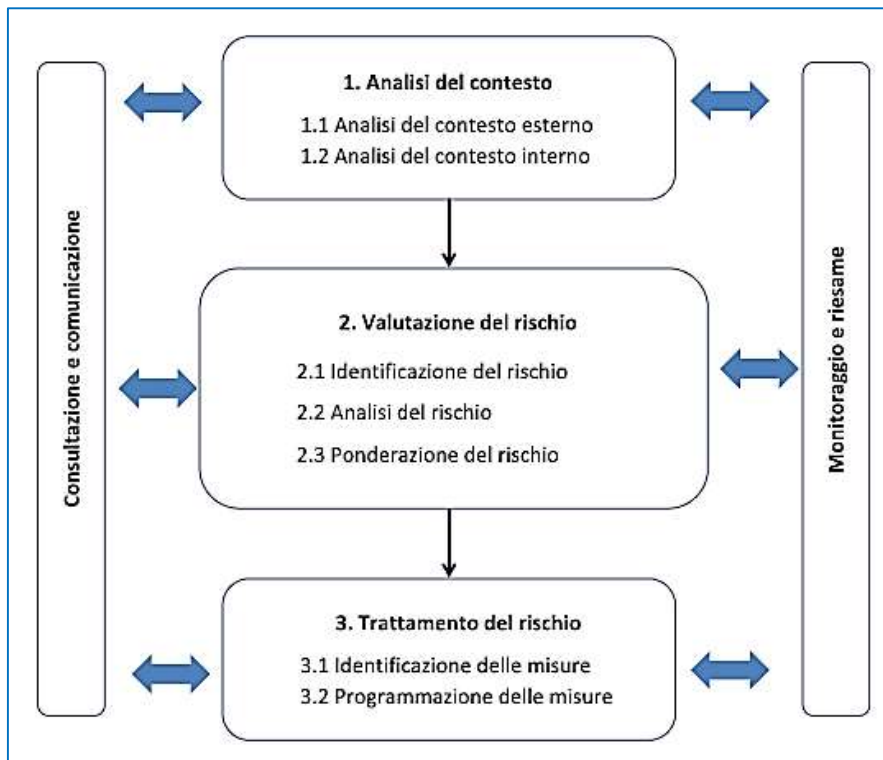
Consultazione e comunicazione

1. Analisi del contesto
1.1 Analisi del contesto esterno
1.2 Analisi del contesto interno

2. Valutazione del rischio
2.1 Identificazione del rischio
2.2 Analisi del rischio
2.3 Ponderazione del rischio

3. Trattamento del rischio
3.1 Identificazione delle misure
3.2 Programmazione delle misure

Monitoraggio e riesame